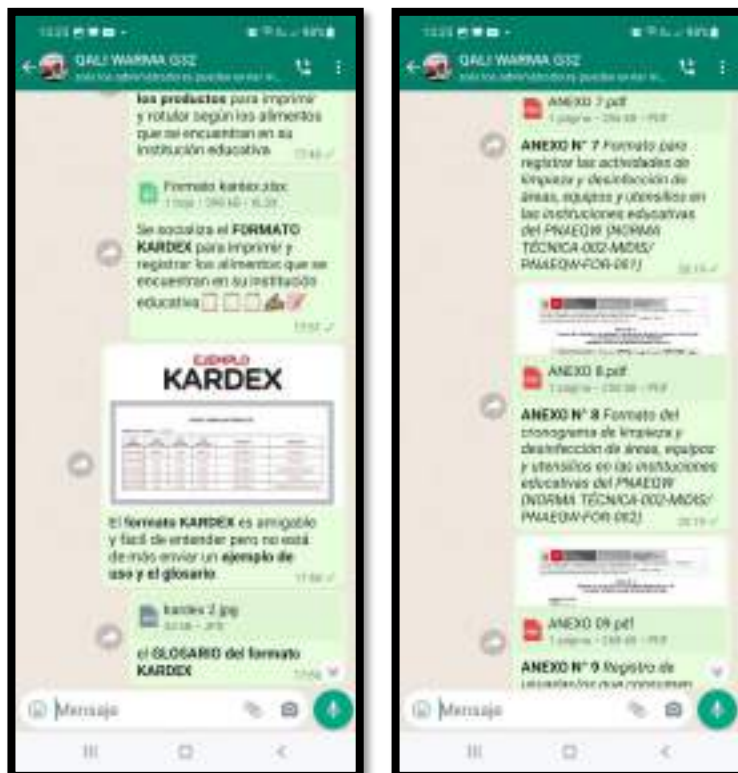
QALI WARMA G32

Solo los administradores pueden enviar m...

los productos para imprimir y rotular según los alimentos que se encuentran en su institución educativa. 17:46 ✓

Formato kardex.xlsx
1 hoja • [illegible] • XLSX

Se socializa el FORMATO KARDEX para imprimir y registrar los alimentos que se encuentran en su institución educativa 17:57 ✓

EJEMPLO
KARDEX

El formato KARDEX es amigable y fácil de entender pero no está de más enviar un ejemplo de uso y el glosario 17:58 ✓

kardex 2.jpg
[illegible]

el GLOSARIO del formato KARDEX 17:59

Mensaje

QALI WARMA G32

Solo los administradores pueden enviar m...

ANEXO 7.pdf
1 página • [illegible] • PDF

ANEXO N° 7 Formato para registrar las actividades de limpieza y desinfección de áreas, equipos y utensilios en las instituciones educativas del PNAEQW (NORMA TÉCNICA-002-MIDIS/ PNAEQW-FOR-061) 18:15 ✓

ANEXO 8.pdf
1 página • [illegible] • PDF

ANEXO N° 8 Formato del cronograma de limpieza y desinfección de áreas, equipos y utensilios en las instituciones educativas del PNAEQW (NORMA TÉCNICA-002-MIDIS/ PNAEQW-FOR-062) 18:15 ✓

ANEXO 09.pdf
1 página • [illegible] • PDF

ANEXO N° 9 Registro de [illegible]

Mensaje